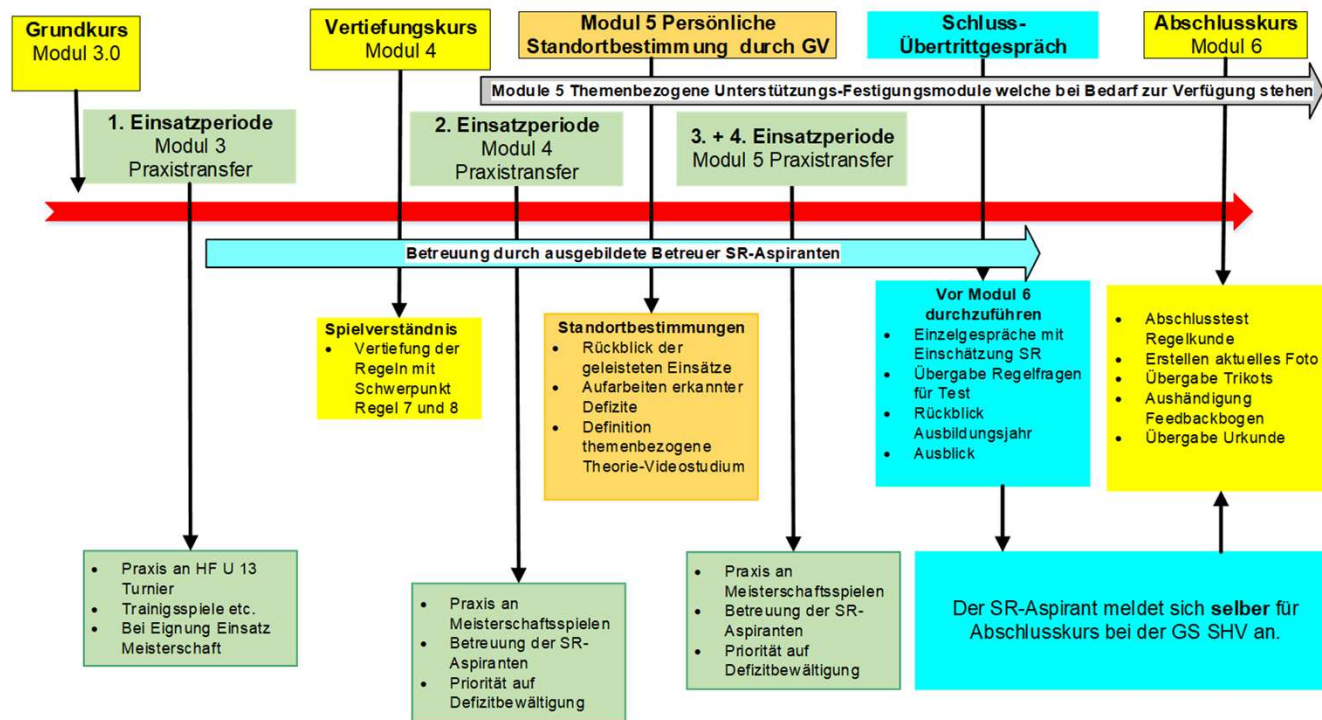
Grundkurs
Modul 3.0

Vertiefungskurs
Modul 4

Modul 5 Persönliche Standortbestimmung durch GV

Schluss-Übertrittgespräch

Abschlusskurs
Modul 6

Module 5 Themenbezogene Unterstützungs-Festigungsmodule welche bei Bedarf zur Verfügung stehen

1. Einsatzperiode
Modul 3
Praxistransfer

2. Einsatzperiode
Modul 4
Praxistransfer

3. + 4. Einsatzperiode
Modul 5 Praxistransfer

Betreuung durch ausgebildete Betreuer SR-Aspiranten

Spielverständnis
- Vertiefung der Regeln mit Schwerpunkt Regel 7 und 8

Standortbestimmungen
- Rückblick der geleisteten Einsätze
- Aufarbeiten erkannter Defizite
- Definition themenbezogene Theorie-Videostudium

Vor Modul 6 durchzuführen
- Einzelgespräche mit Einschätzung SR
- Übergabe Regelfragen für Test
- Rückblick Ausbildungsjahr
- Ausblick

- Abschlusstest Regelkunde
- Erstellen aktuelles Foto
- Übergabe Trikots
- Aushändigung Feedbackbogen
- Übergabe Urkunde

- Praxis an HF U 13 Turnier
- Trainigsspiele etc.
- Bei Eignung Einsatz Meisterschaft

- Praxis an Meisterschaftsspielen
- Betreuung der SR-Aspiranten
- Priorität auf Defizitbewältigung

- Praxis an Meisterschaftsspielen
- Betreuung der SR-Aspiranten
- Priorität auf Defizitbewältigung

Der SR-Aspirant meldet sich selber für Abschlusskurs bei der GS SHV an.